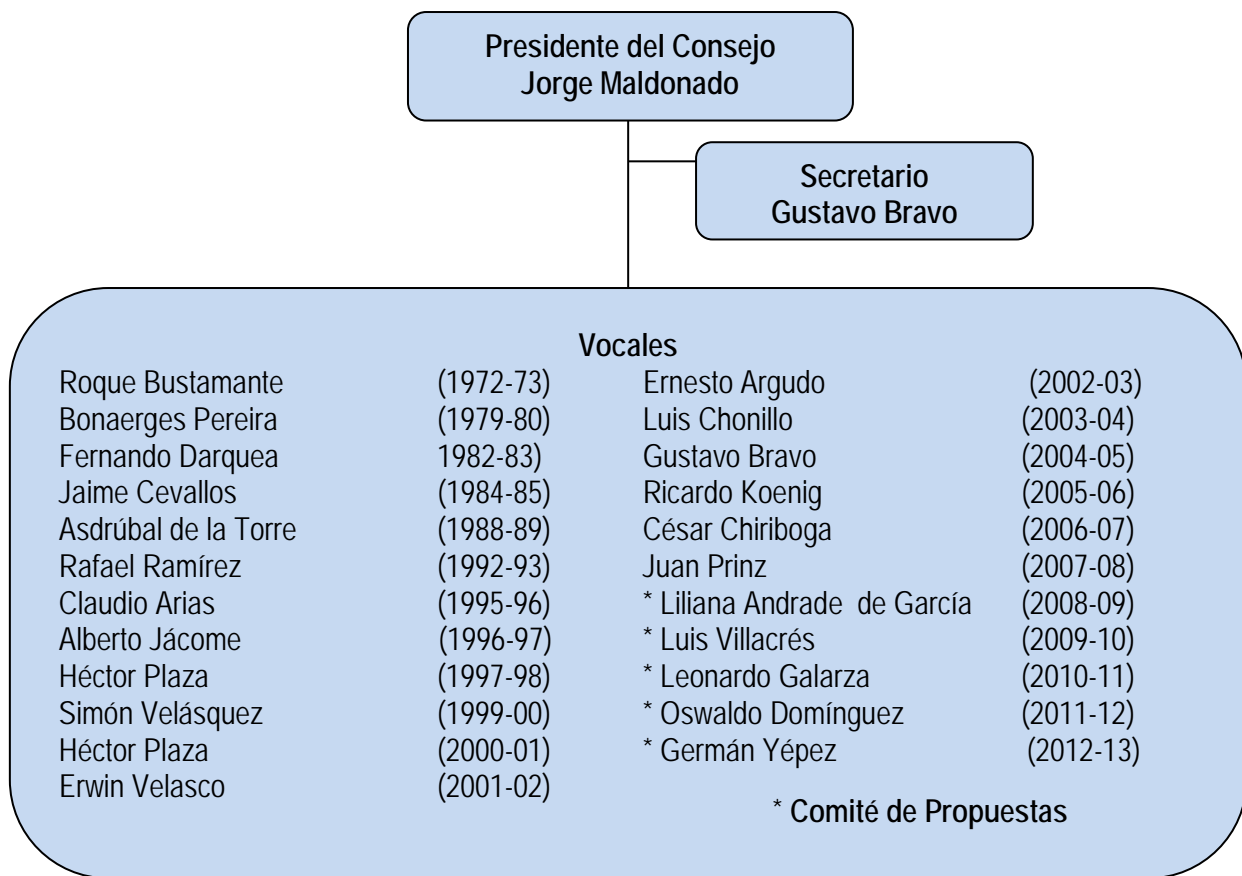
Presidente del Consejo
Jorge Maldonado

Secretario
Gustavo Bravo

Vocales

| | |
|---|---|
| Roque Bustamante | (1972-73) |
| Bonaerges Pereira | (1979-80) |
| Fernando Darquea | 1982-83) |
| Jaime Cevallos | (1984-85) |
| Asdrúbal de la Torre | (1988-89) |
| Rafael Ramírez | (1992-93) |
| Claudio Arias | (1995-96) |
| Alberto Jácome | (1996-97) |
| Héctor Plaza | (1997-98) |
| Simón Velásquez | (1999-00) |
| Héctor Plaza | (2000-01) |
| Erwin Velasco | (2001-02) |

| | |
|---|---|
| Ernesto Argudo | (2002-03) |
| Luis Chonillo | (2003-04) |
| Gustavo Bravo | (2004-05) |
| Ricardo Koenig | (2005-06) |
| César Chiriboga | (2006-07) |
| Juan Prinz | (2007-08) |
| * Liliana Andrade de García | (2008-09) |
| * Luis Villacrés | (2009-10) |
| * Leonardo Galarza | (2010-11) |
| * Oswaldo Domínguez | (2011-12) |
| * Germán Yépez | (2012-13) |

* Comité de Propuestas